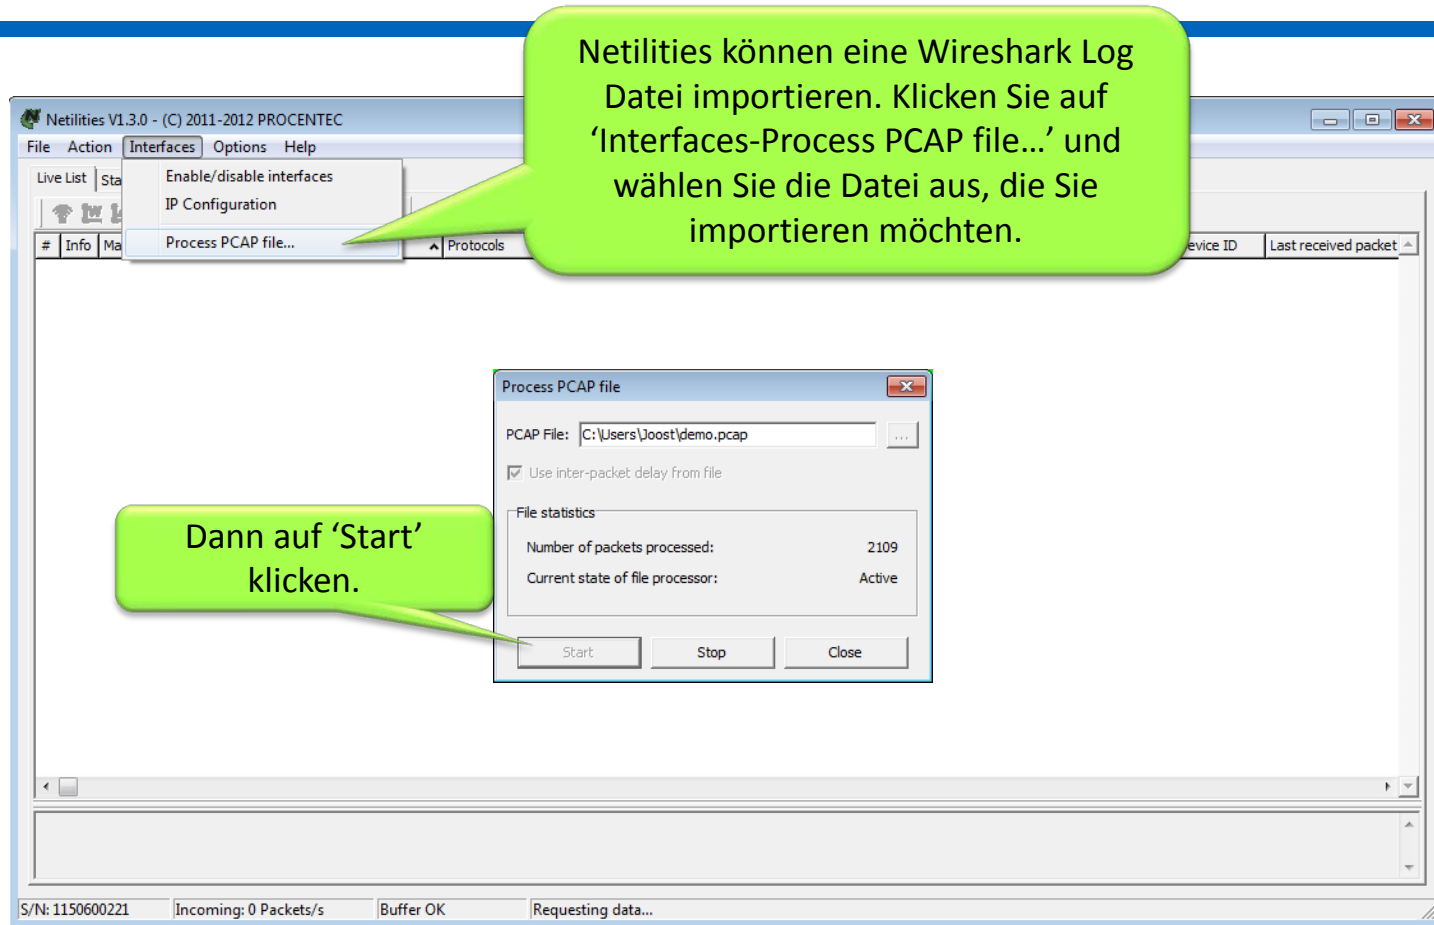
Netilities V1.3.0 - (C) 2011-2012 PROCENTEC

File Action Interfaces Options Help

Live List Sta

Enable/disable interfaces
IP Configuration
Process PCAP file...

# Info Ma Protocols evice ID Last received packet

Netilities können eine Wireshark Log Datei importieren. Klicken Sie auf ‘Interfaces-Process PCAP file…’ und wählen Sie die Datei aus, die Sie importieren möchten.

Process PCAP file

PCAP File: C:\Users\Joost\demo.pcap ...

Use inter-packet delay from file

File statistics

Number of packets processed: 2109

Current state of file processor: Active

Start Stop Close

Dann auf ‘Start’ klicken.

S/N: 1150600221 Incoming: 0 Packets/s Buffer OK Requesting data...